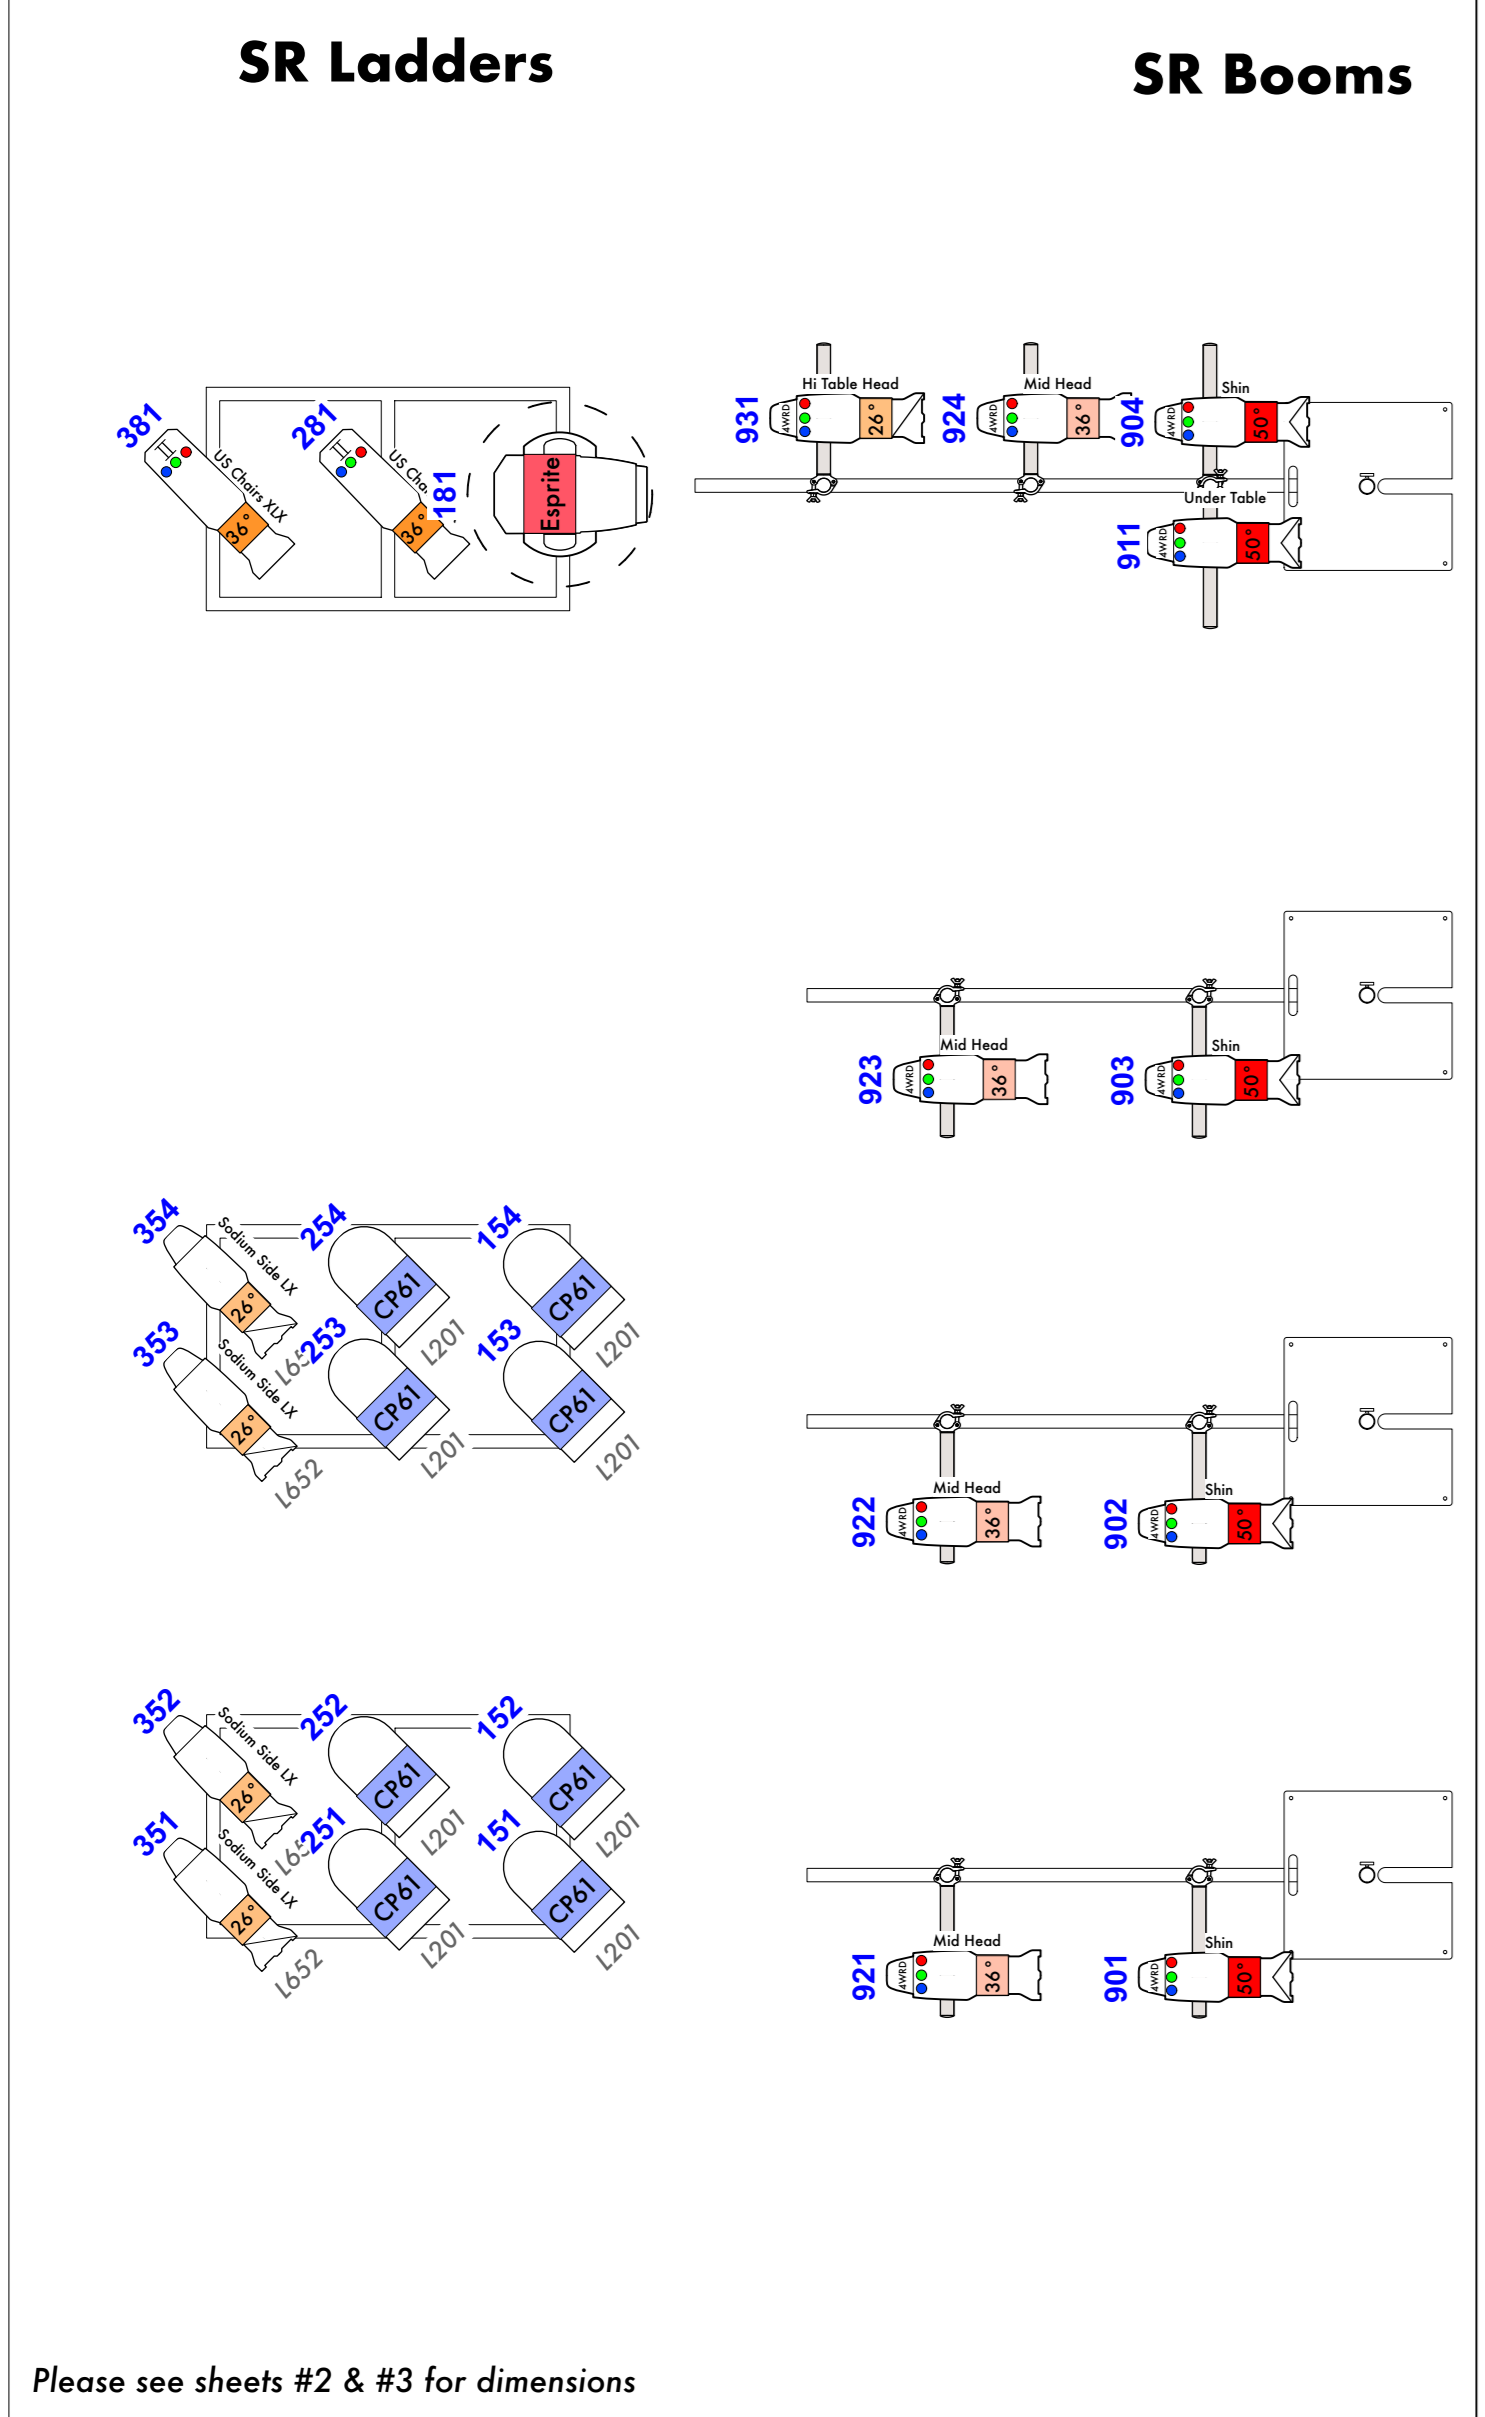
SR Ladders

SR Booms

381 US Chairs XLX 36°
281 US Cha. 36°
181 Esprite

931 Hi Table Head 4WRD 26°
924 Mid Head 4WRD 36°
904 Shin 4WRD 50°
Under Table
911 4WRD 50°

923 Mid Head 4WRD 36°
903 Shin 4WRD 50°

354 Sodium Side LX 26°
254 CP61 L201
154 CP61 L201
353 Sodium Side LX 26° L652
253 CP61 L201
153 CP61 L201
L652

922 Mid Head 4WRD 36°
902 Shin 4WRD 50°

352 Sodium Side LX 26°
252 CP61 L201
152 CP61 L201
351 Sodium Side LX 26° L652
251 CP61 L201
151 CP61 L201
L652

921 Mid Head 4WRD 36°
901 Shin 4WRD 50°

Please see sheets #2 & #3 for dimensions